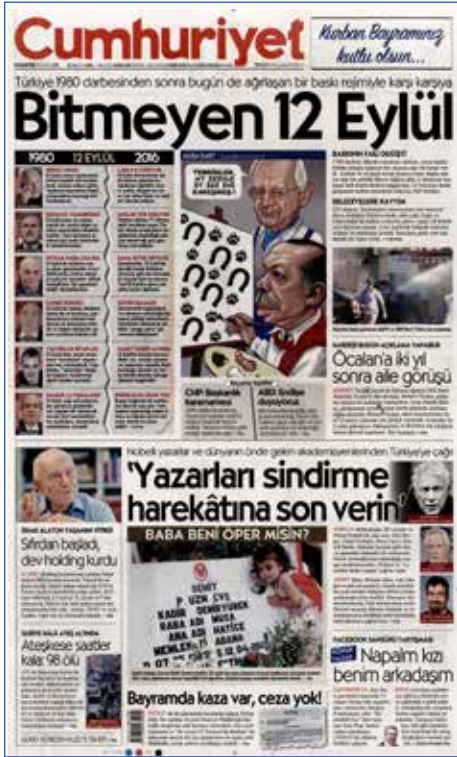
Cumhuriyet

Kurban Bayramınız kutlu olsun...

Türkiye 1980 darbesinden sonra bugün de ağırlaşan bir baskı rejimiyle karşı karşıya

Bitmeyen 12 Eylül

1980 12 EYLÜL 2016

BASKININ ADI DEĞİŞTİ

BELEDİYELERE KAYYUM

Öcalan'a iki yıl sonra aile görüşü

CHP Başkanlık kararında

ABD Erdoğan dosyasında

Nobelli yazarlar ve dünyanın önde gelen akademisyenlerinden Türkiye'ye çağrı

'Yazarları sindirme harekâtına son verin'

BABA BENİ ÖPER MİSİN?

Sıfırdan başladı, dev holding kurdu

Ateşkese saatler kala: 98 ölü

Bayramda kaza var, ceza yok!

Napalm kızı benim arkadaşım